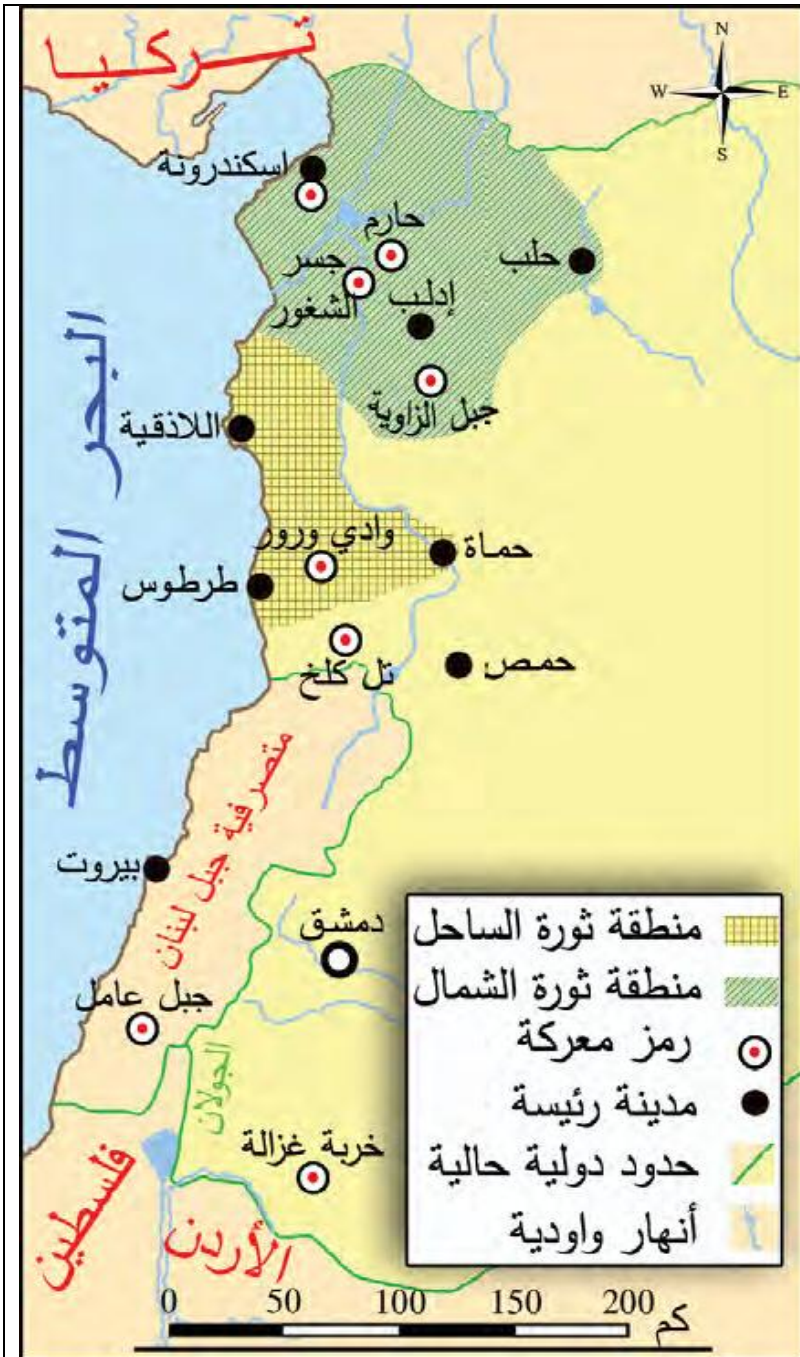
تركيا

N
W
E
S

اسكندرونة
حارم
جسر الشغور
حلب
إدلب
جبل الزاوية
اللاذقية
البحر المتوسط
وادي ورور
حماة
طرطوس
تل كلخ
حمص
متصرفية جبل لبنان
بيروت
دمشق
جبل عامل
الجولان
خربة غزالة
فلسطين
الأردن

منطقة ثورة الساحل
منطقة ثورة الشمال
رمز معركة
مدينة رئيسة
حدود دولية حالية
أنهار واودية

0 50 100 150 200 كم